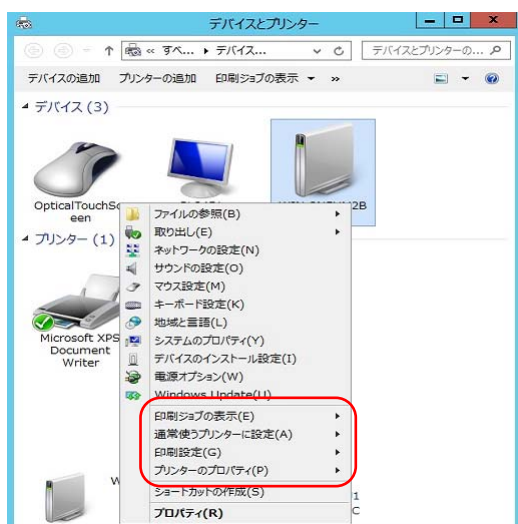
デバイスとプリンター

« すべ... ▸ デバイス...

デバイスとプリンターの...

デバイスの追加　プリンターの追加　印刷ジョブの表示 ▾ »

デバイス (3)

OpticalTouchScreen

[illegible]

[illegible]2B

プリンター (1)

Microsoft XPS Document Writer

W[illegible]

ファイルの参照(B)
取り出し(E)
ネットワークの設定(N)
サウンドの設定(O)
マウス設定(M)
キーボード設定(K)
地域と言語(L)
システムのプロパティ(Y)
デバイスのインストール設定(I)
電源オプション(W)
Windows Update(U)
印刷ジョブの表示(E)
通常使うプリンターに設定(A)
印刷設定(G)
プリンターのプロパティ(P)
ショートカットの作成(S)
プロパティ(R)

1
C